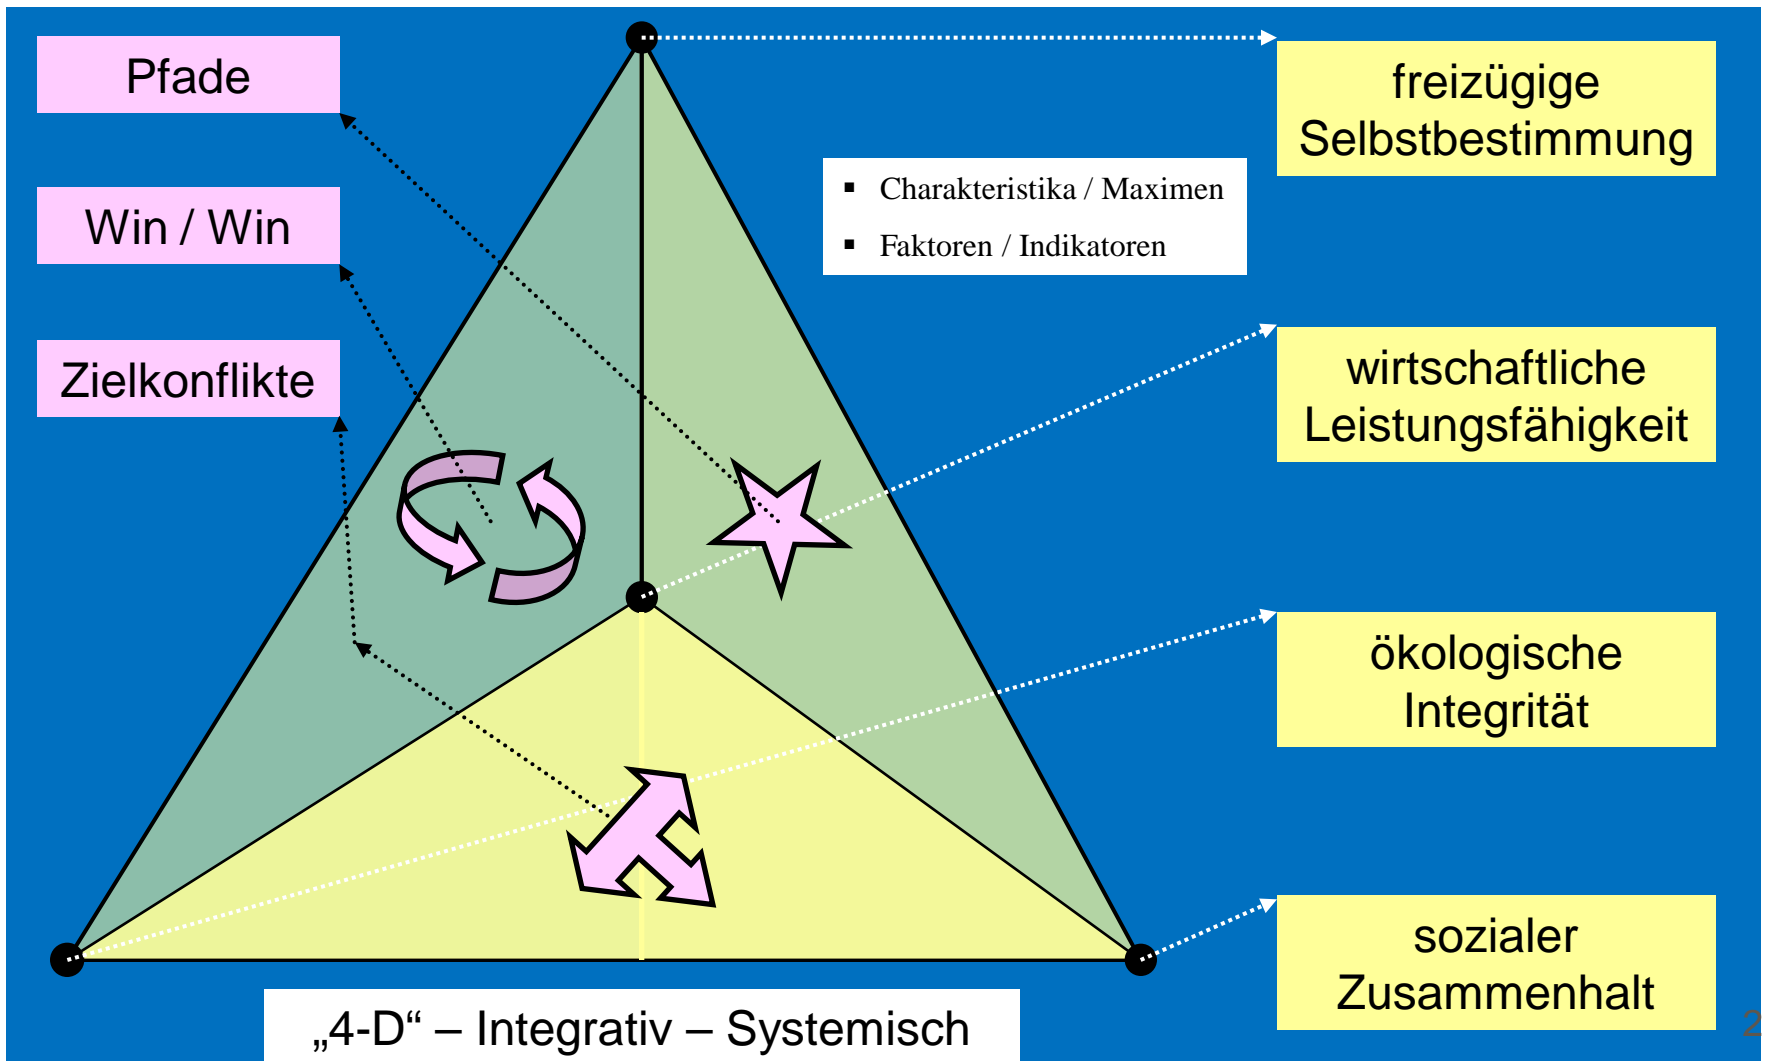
Pfade

Win / Win

Zielkonflikte

- Charakteristika / Maximen
- Faktoren / Indikatoren

freizügige Selbstbestimmung

wirtschaftliche Leistungsfähigkeit

ökologische Integrität

sozialer Zusammenhalt

„4-D“ – Integrativ – Systemisch

2